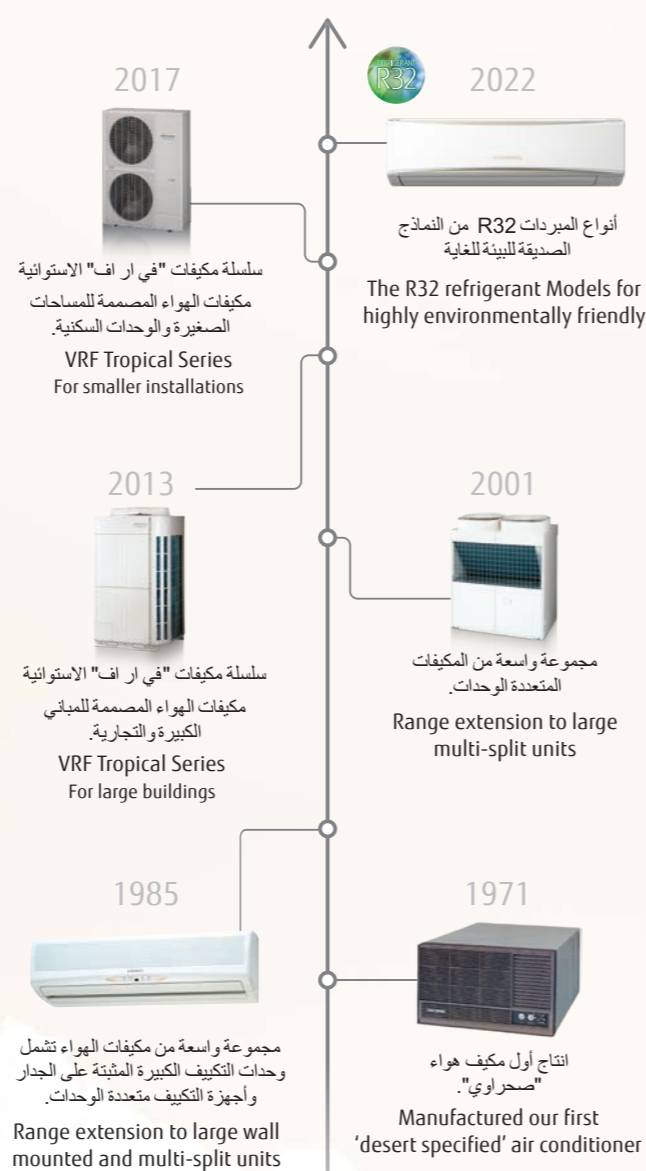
2017

سلسلة مكيفات "في ار اف" الاستوائية

مكيفات الهواء المصممة للمساحات الصغيرة والوحدات السكنية.

VRF Tropical Series
For smaller installations

R32

2022

أنواع المبردات R32 من النماذج الصديقة للبيئة للغاية

The R32 refrigerant Models for highly environmentally friendly

2013

سلسلة مكيفات "في ار اف" الاستوائية

مكيفات الهواء المصممة للمباني الكبيرة والتجارية.

VRF Tropical Series
For large buildings

2001

مجموعة واسعة من المكيفات المتعددة الوحدات.

Range extension to large multi-split units

1985

مجموعة واسعة من مكيفات الهواء تشمل وحدات التكييف الكبيرة المثبتة على الجدار وأجهزة التكييف متعددة الوحدات.

Range extension to large wall mounted and multi-split units

1971

انتاج أول مكيف هواء "صحراوي".

Manufactured our first 'desert specified' air conditioner